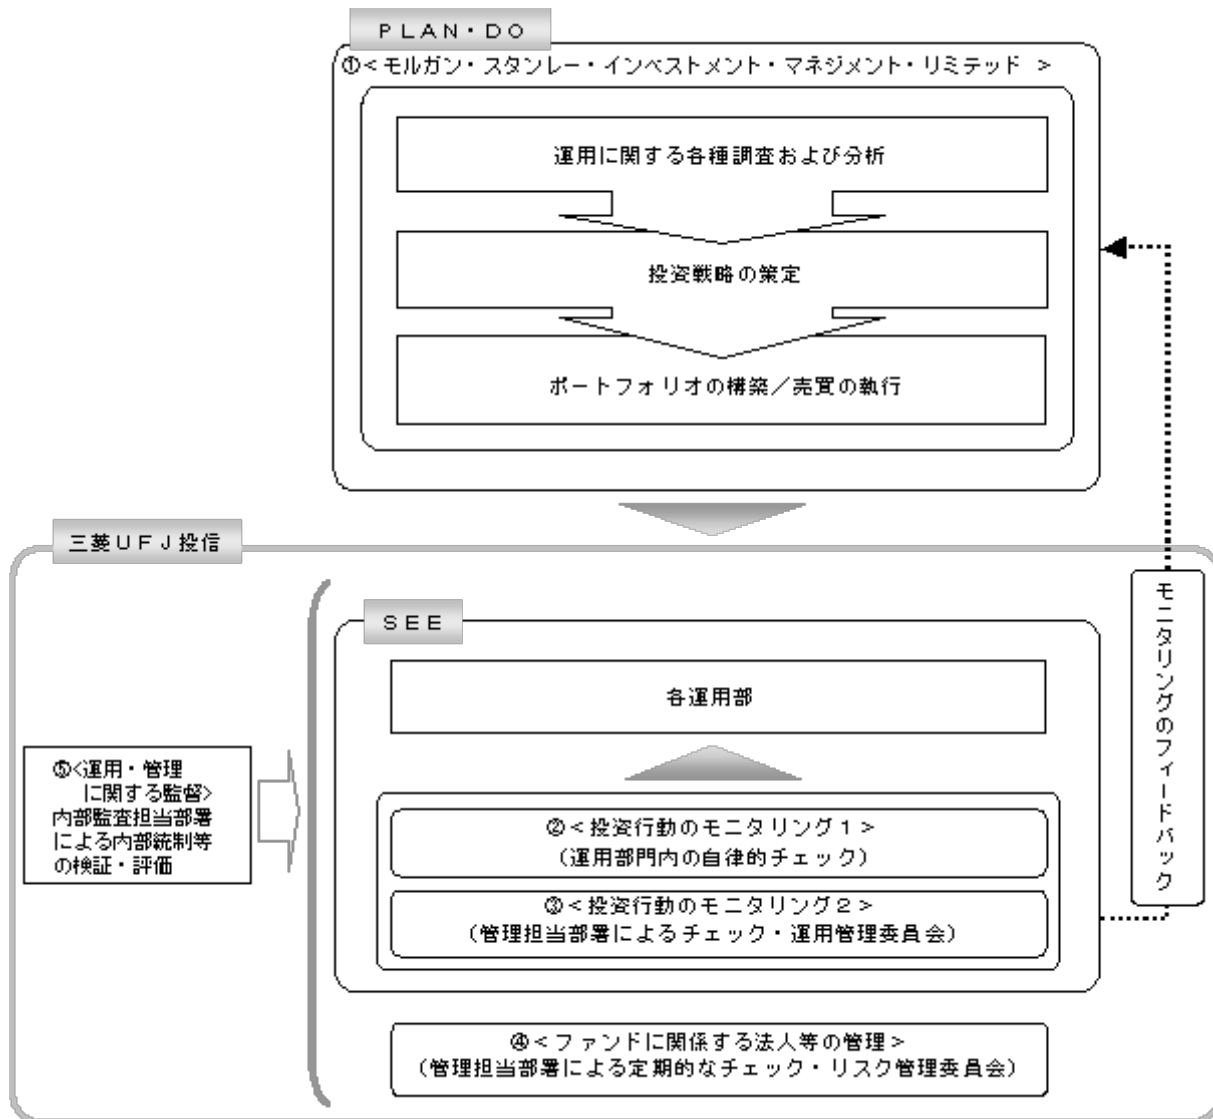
PLAN・DO

①＜モルガン・スタンレー・インベストメント・マネジメント・リミテッド ＞

運用に関する各種調査および分析

投資戦略の策定

ポートフォリオの構築／売買の執行

三菱ＵＦＪ投信

SEE

各運用部

②＜投資行動のモニタリング１＞
（運用部門内の自律的チェック）

③＜投資行動のモニタリング２＞
（管理担当部署によるチェック・運用管理委員会）

モニタリングのフィードバック

⑤＜運用・管理に関する監督＞
内部監査担当部署による内部統制等の検証・評価

④＜ファンドに関係する法人等の管理＞
（管理担当部署による定期的なチェック・リスク管理委員会）